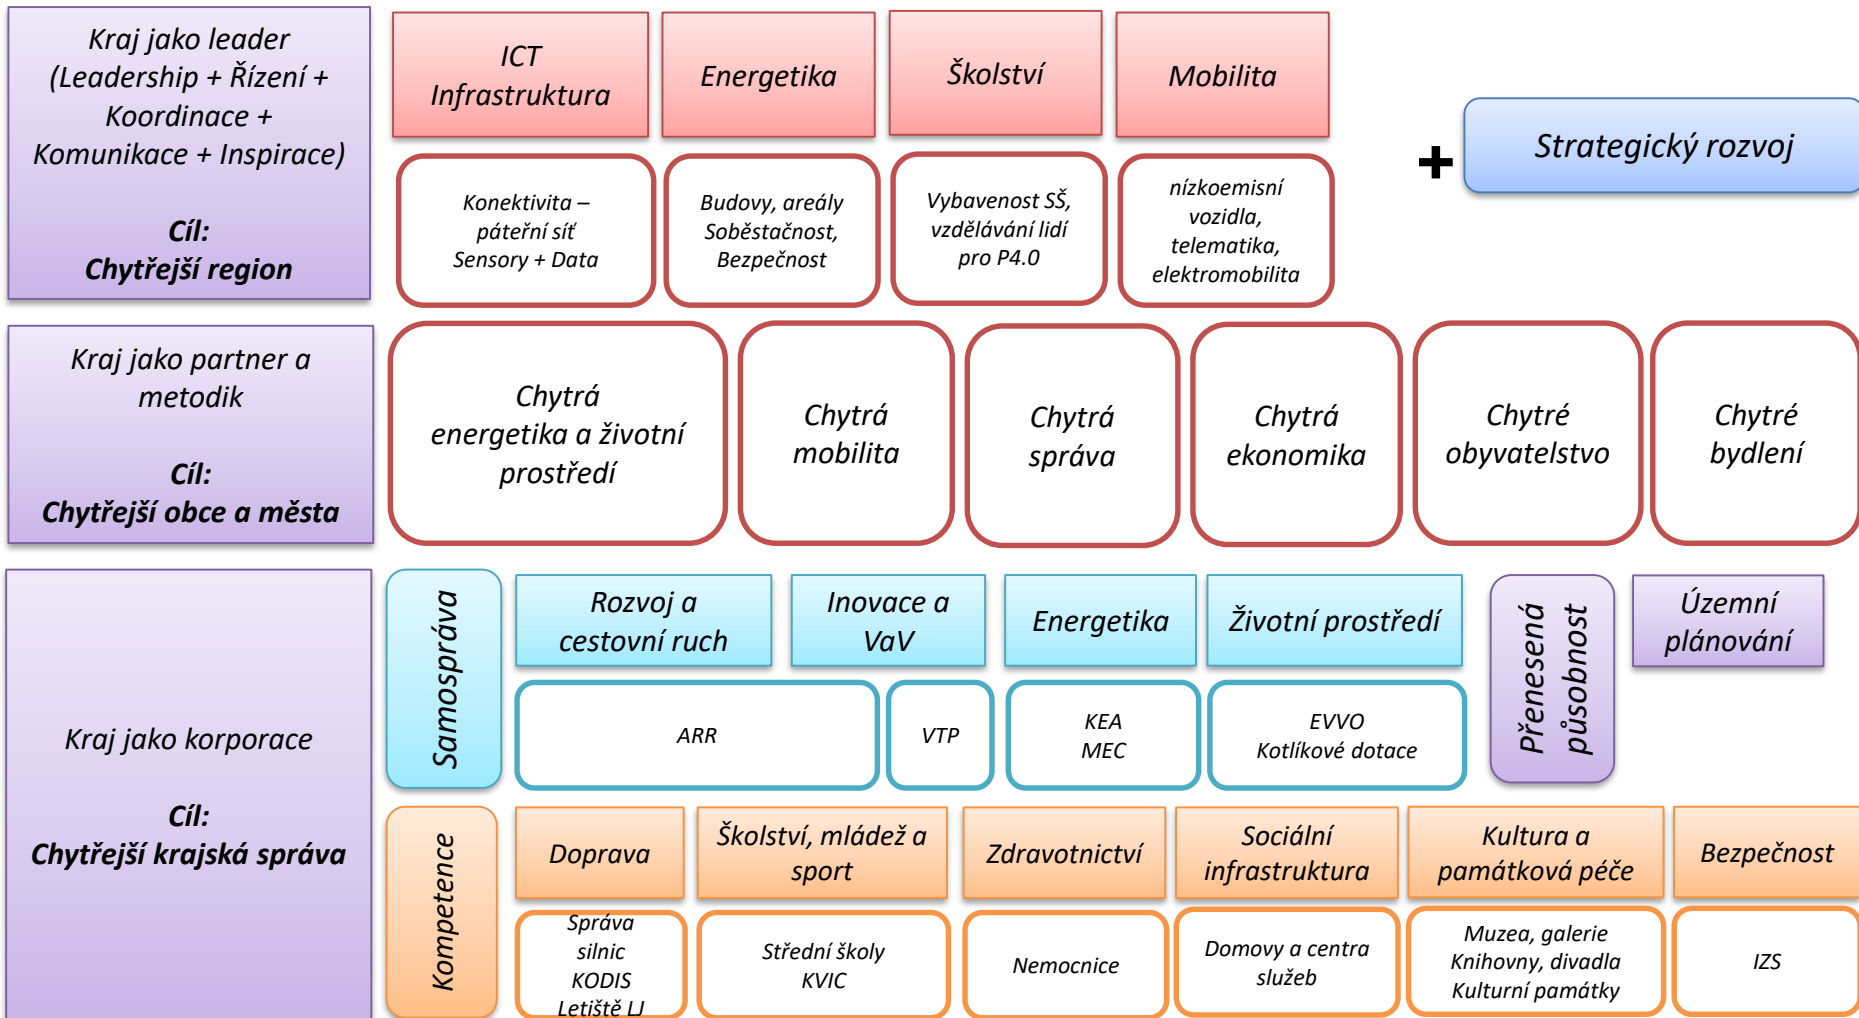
Kraj jako leader (Leadership + Řízení + Koordinace + Komunikace + Inspirace)

Cíl:
Chytřejší region

ICT Infrastruktura

Energetika

Školství

Mobilita

Konektivita – páteřní síť Sensory + Data

Budovy, areály Soběstačnost, Bezpečnost

Vybavenost SŠ, vzdělávání lidí pro P4.0

nízkoemisní vozidla, telematika, elektromobilita

+

Strategický rozvoj

Kraj jako partner a metodik

Cíl:
Chytřejší obce a města

Chytrá energetika a životní prostředí

Chytrá mobilita

Chytrá správa

Chytrá ekonomika

Chytré obyvatelstvo

Chytré bydlení

Kraj jako korporace

Cíl:
Chytřejší krajská správa

Samospráva

Rozvoj a cestovní ruch

Inovace a VaV

Energetika

Životní prostředí

ARR

VTP

KEA
MEC

EVVO
Kotlíkové dotace

Přenesená působnost

Územní plánování

Kompetence

Doprava

Školství, mládež a sport

Zdravotnictví

Sociální infrastruktura

Kultura a památková péče

Bezpečnost

Správa silnic
KODIS
Letiště LJ

Střední školy
KVIC

Nemocnice

Domovy a centra služeb

Muzea, galerie
Knihovny, divadla
Kulturní památky

IZS